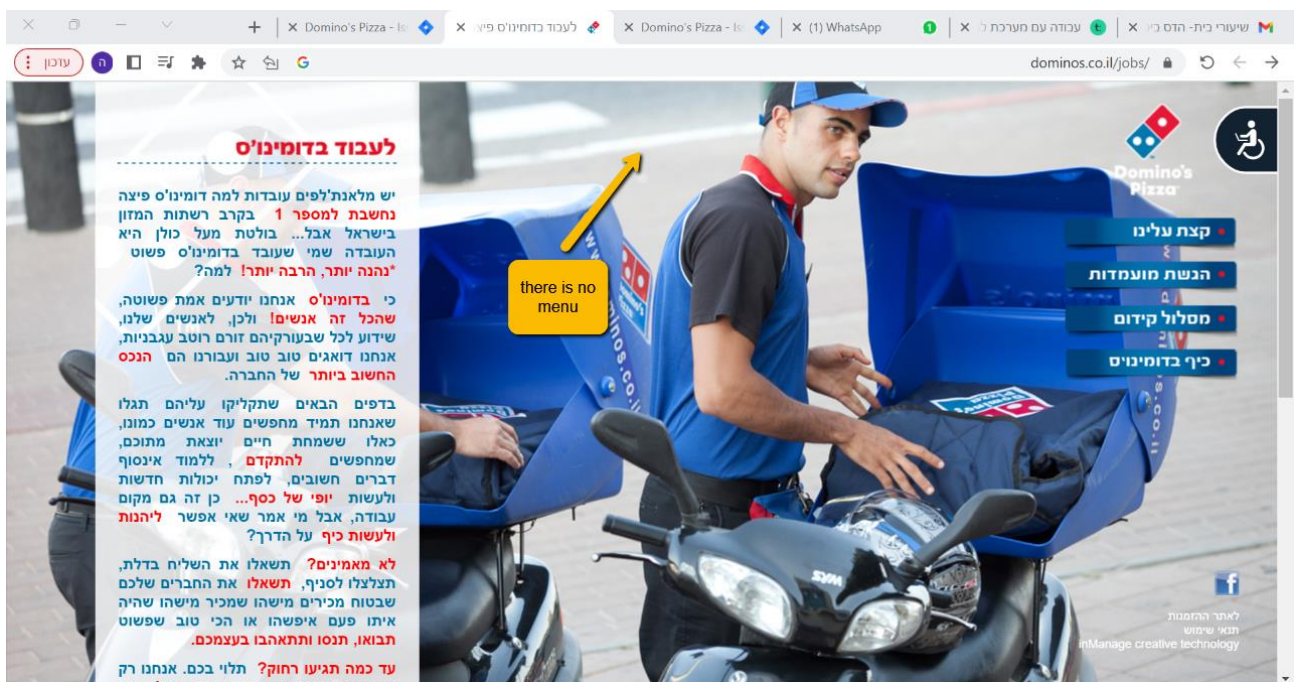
שיעורי בית- הדס כ | עבודה עם מערכת ל | (1) WhatsApp | Domino's Pizza - Is | לעבוד בדומינו'ס פיצ | Domino's Pizza - Is | +

dominos.co.il/jobs/

עדכון | ה

לעבוד בדומינו'ס

יש מלאנת'לפים עובדות למה דומינו'ס פיצה נחשבת למספר 1 בקרב רשתות המזון בישראל אבל... בולטת מעל כולן היא העובדה שמי שעובד בדומינו'ס פשוט *נהנה יותר, הרבה יותר! למה?

כי בדומינו'ס אנחנו יודעים אמת פשוטה, שהכל זה אנשים! ולכן, לאנשים שלנו, שידוע לכל שבעורקיהם זורם רוטב עגבניות, אנחנו דואגים טוב טוב ועבורנו הם הנכס החשוב ביותר של החברה.

בדפים הבאים שתקליקו עליהם תגלו שאנחנו תמיד מחפשים עוד אנשים כמונו, כאלו ששמחת חיים יוצאת מתוכם, שמחפשים להתקדם, ללמוד אינסוף דברים חשובים, לפתח יכולות חדשות ולעשות יופי של כסף... כן זה גם מקום עבודה, אבל מי אמר שאי אפשר ליהנות ולעשות כיף על הדרך?

לא מאמינים? תשאלו את השליח בדלת, תצלצלו לסניף, תשאלו את החברים שלכם שבטוח מכירים מישהו שמכיר מישהו שהיה איתו פעם איפשהו או הכי טוב שפשוט תבואו, תנסו ותתאהבו בעצמכם.

עד כמה תגיעו רחוק? תלוי בכם. אנחנו רק

there is no menu

Domino's Pizza

קצת עלינו
הגשת מועמדות
מסלול קידום
כיף בדומינוים

לאתר ההזמנות
תנאי שימוש
inManage creative technology